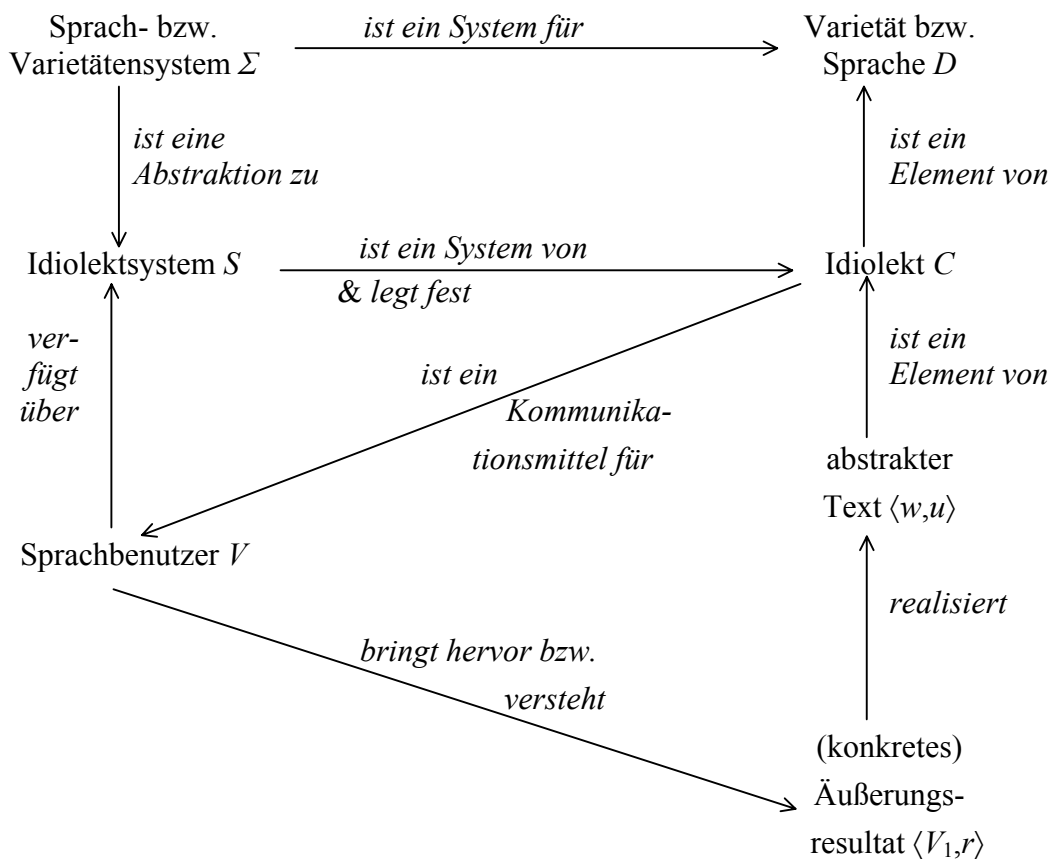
Sprach- bzw. Varietätensystem $\Sigma$

ist ein System für

Varietät bzw. Sprache $D$

ist eine Abstraktion zu

ist ein Element von

Idiolektsystem $S$

ist ein System von & legt fest

Idiolekt $C$

verfügt über

ist ein Kommunikationsmittel für

ist ein Element von

abstrakter Text $\langle w,u \rangle$

Sprachbenutzer $V$

realisiert

bringt hervor bzw. versteht

(konkretes) Äußerungsresultat $\langle V_1,r \rangle$